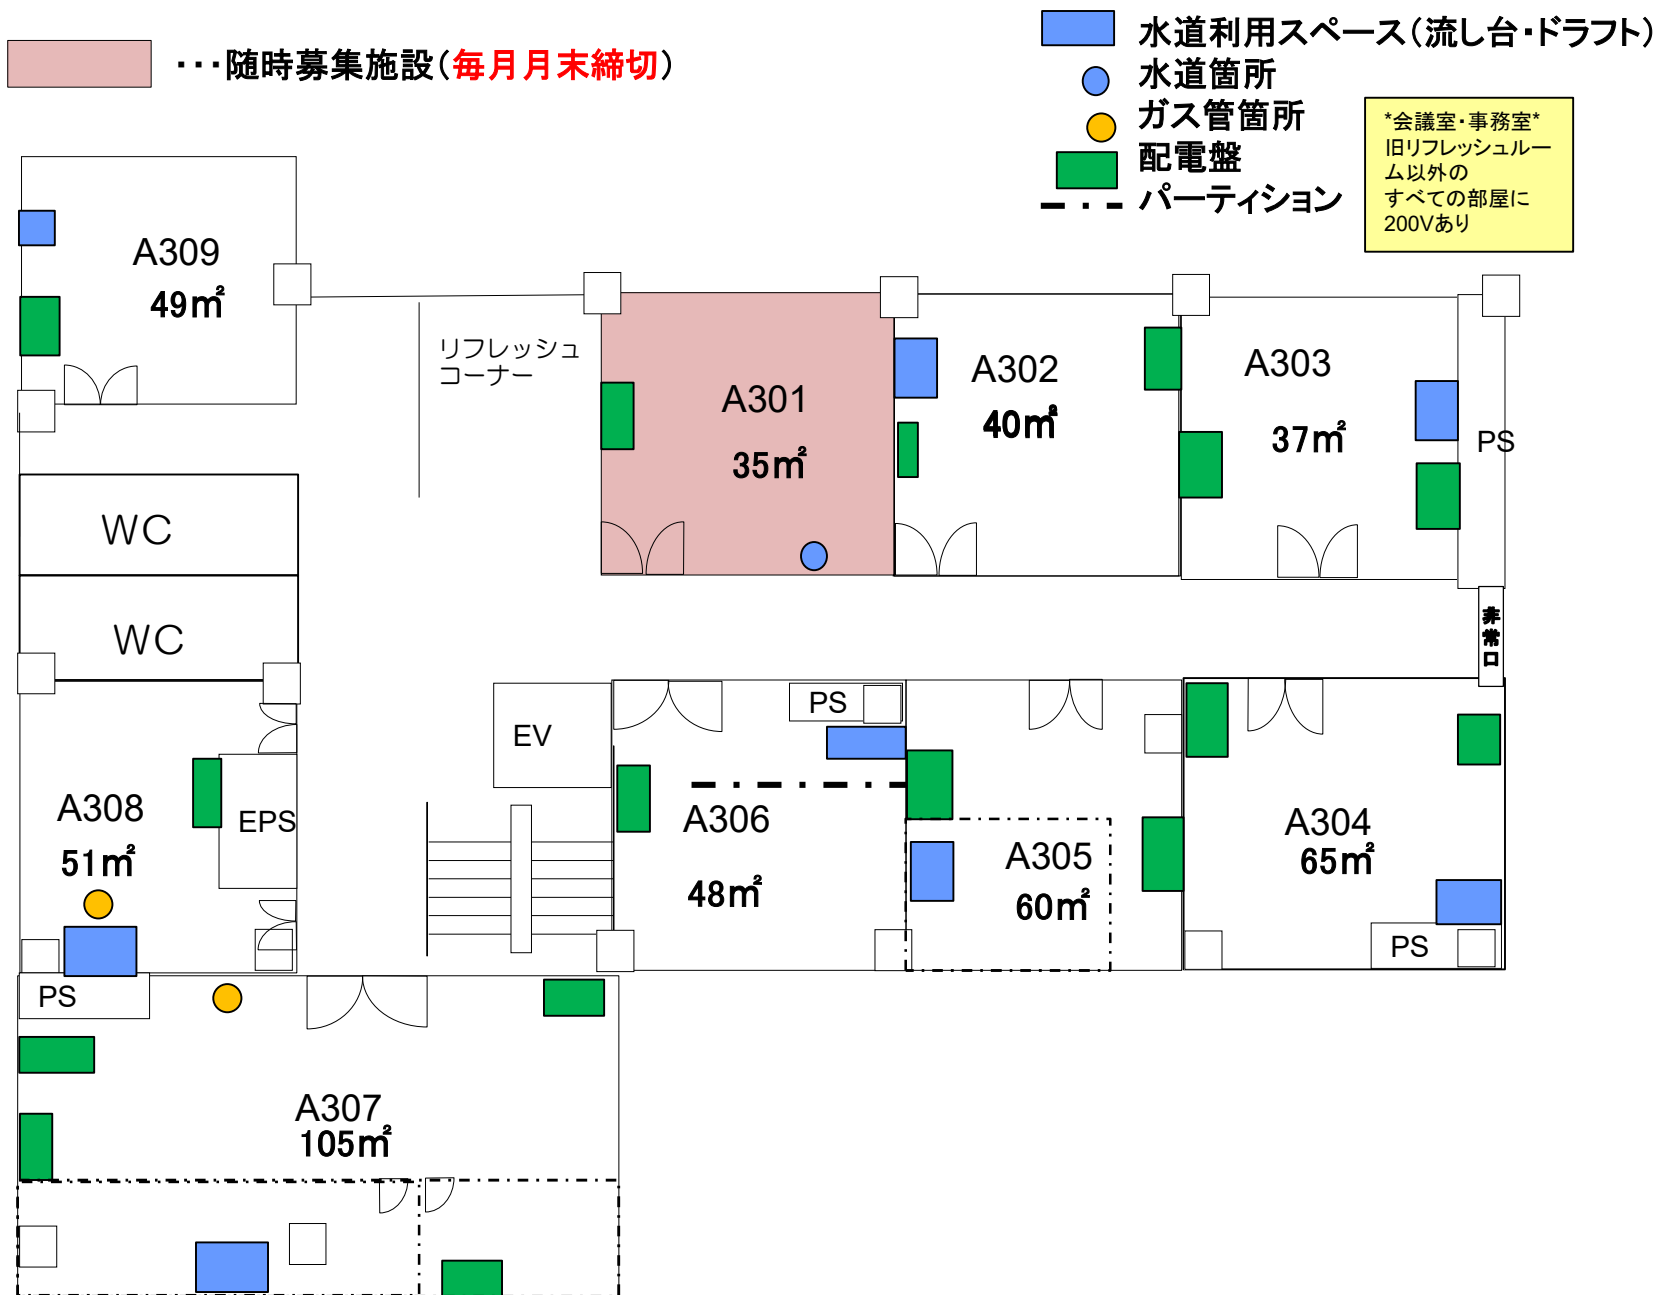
・・・随時募集施設（毎月月末締切）

水道利用スペース（流し台・ドラフト）
水道箇所
ガス管箇所
配電盤
パーティション

*会議室・事務室*
旧リフレッシュルーム以外のすべての部屋に200Vあり

A309
49㎡

リフレッシュコーナー

A301
35㎡

A302
40㎡

A303
37㎡

PS

WC

WC

非常口

EV

PS

A308
51㎡

EPS

A306
48㎡

A305
60㎡

A304
65㎡

PS

PS

A307
105㎡